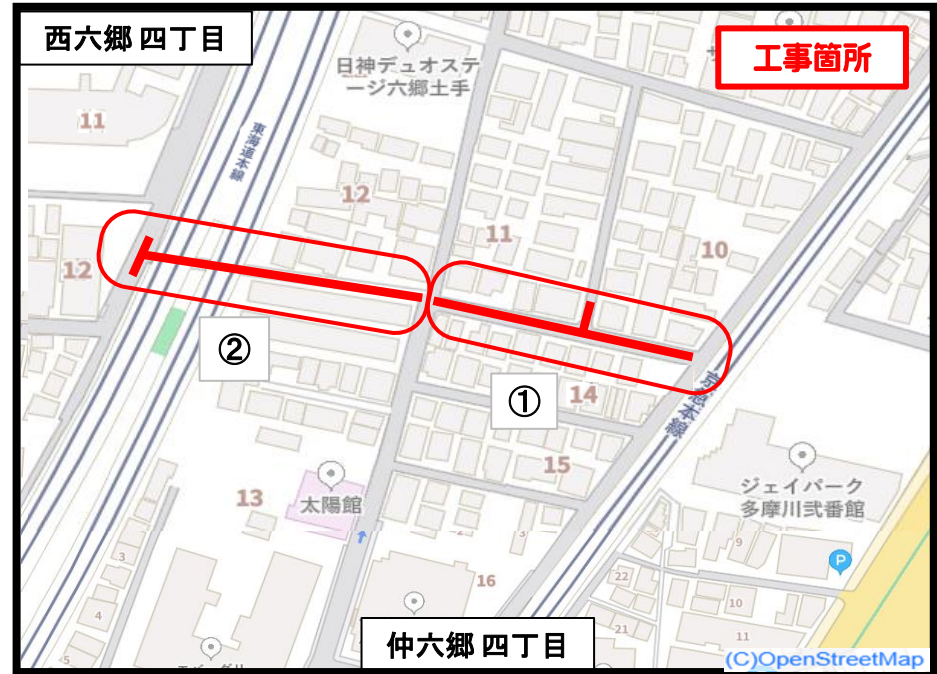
西六郷 四丁目

工事箇所

日神デュオステージ六郷土手

東海道本線

11

12

12

11

10

②

①

14

京急本線

15

13

太陽館

ジェイパーク多摩川弐番館

16

3

4

5

9

22

21

10

11

仲六郷 四丁目

(C)OpenStreetMap